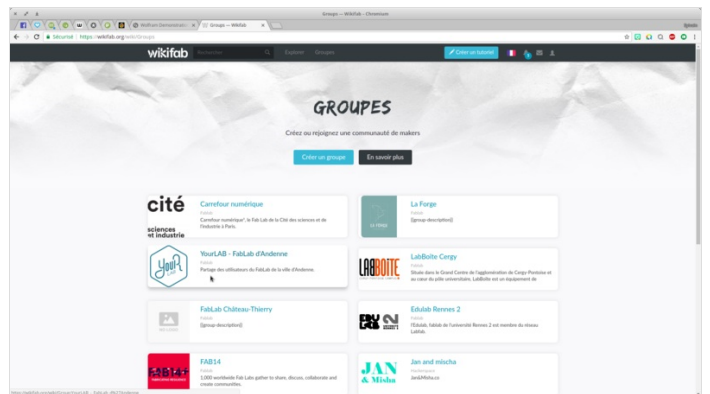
Groups — Wikifab - Chromium

Wolfram Demonstrations | Groups — Wikifab

Sécurisé | https://wikifab.org/wiki/Groups

wikifab Rechercher Explorer Groupes

Créer un tutoriel

GROUPES

Créez ou rejoignez une communauté de makers

Créer un groupe En savoir plus

cité sciences et industrie

Carrefour numérique
FabLab
Carrefour numérique², le Fab Lab de la Cité des sciences et de l'industrie à Paris.

LA FORGE

La Forge
FabLab
[[group description]]

YourLAB

YourLAB - FabLab d'Andenne
FabLab
Partage des utilisateurs du FabLab de la ville d'Andenne.

LABBOITE

LabBoite Cergy
FabLab
Située dans le Grand Centre de l'agglomération de Cergy-Pontoise et au cœur du pôle universitaire, LabBoite est un équipement de

FabLab Château-Thierry
FabLab
[[group description]]

Edulab Rennes 2
FabLab
l'Edulab, fablab de l'université Rennes 2 est membre du réseau LabFab.

FAB14

FAB14
FabLab
1,000 worldwide Fab Labs gather to share, discuss, collaborate and create communities.

JAN & Misha

Jan and mischa
Thermoplastics
Jan&Misha.co

https://wikifab.org/wiki/Groupe:YourLAB_-_FabLab_d%27Andenne